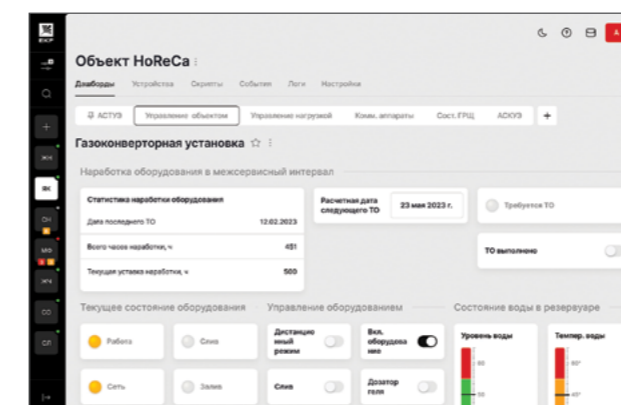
EKF

Объект HoReCa ⋮

Дашборды Устройства Скрипты События Логи Настройки

АСТУЭ Управление объектом Управление нагрузкой Комм. аппараты Сост. ГРЩ АСКУЭ +

Газоконверторная установка ☆ ⋮

Наработка оборудования в межсервисный интервал

Статистика наработки оборудования

Дата последнего ТО 12.02.2023

Всего часов наработки, ч 451

Текущая уставка наработки, ч 500

Расчетная дата следующего ТО 23 мая 2023 г.

Требуется ТО

ТО выполнено

Текущее состояние оборудования

Работа

Слив

Сеть

Залив

Управление оборудованием

Дистанционный режим

Вкл. оборудование

Слив

Дозатор геля

Состояние воды в резервуаре

Уровень воды

Темпер. воды

60

50

80°

40°

ЖК

ЯК

СН

SEO

ЖЧ

СО

СЛ